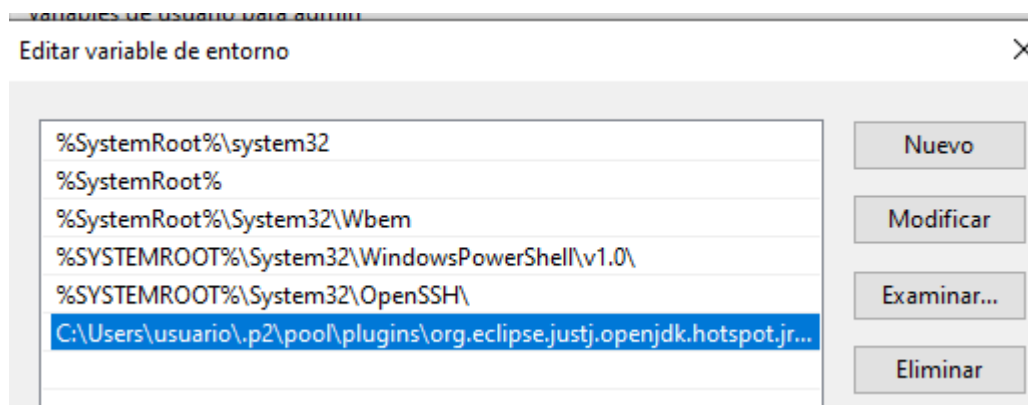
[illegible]

Editar variable de entorno

%SystemRoot%\system32
%SystemRoot%
%SystemRoot%\System32\Wbem
%SYSTEMROOT%\System32\WindowsPowerShell\v1.0\
%SYSTEMROOT%\System32\OpenSSH\
C:\Users\usuario\.p2\pool\plugins\org.eclipse.justj.openjdk.hotspot.jr...

Nuevo
Modificar
Examinar...
Eliminar